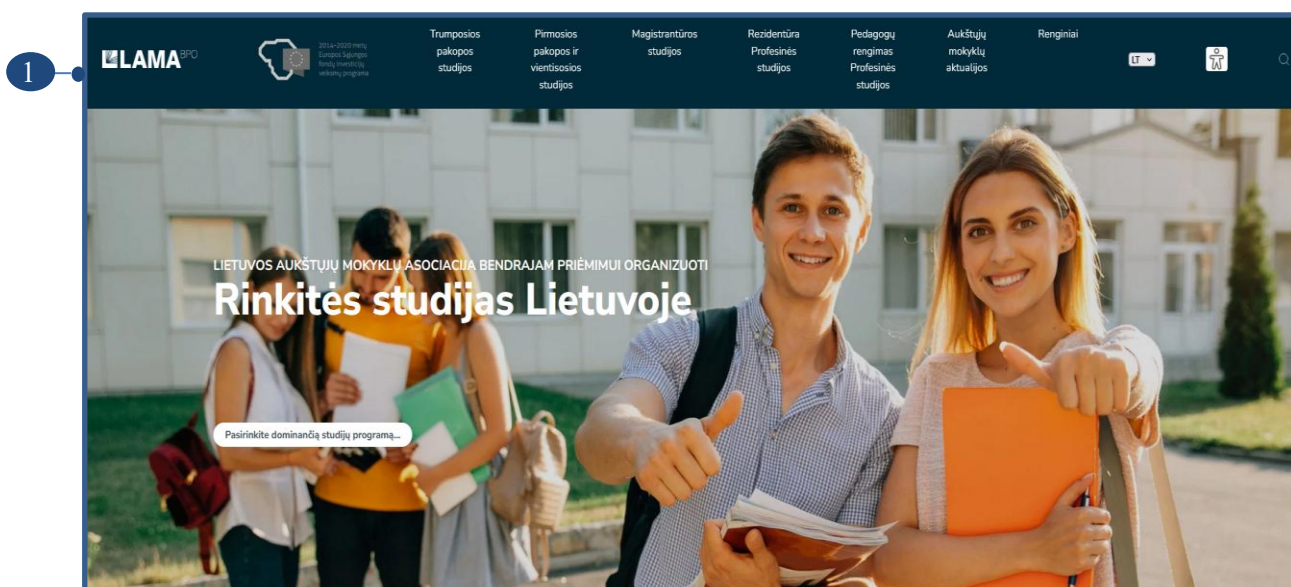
1

LAMA BPO

2014–2020 metų Europos Sąjungos fondų investicijų veiksmų programa

Trumposios pakopos studijos

Pirmosios pakopos ir vientisosios studijos

Magistrantūros studijos

Rezidentūra Profesinės studijos

Pedagogų rengimas Profesinės studijos

Aukštųjų mokyklų aktualijos

Renginiai

LT

LIETUVOS AUKŠTŲJŲ MOKYKLŲ ASOCIACIJA BENDRAJAM PRIĖMIMUI ORGANIZUOTI

Rinkitės studijas Lietuvoje

Pasirinkite dominančią studijų programą...